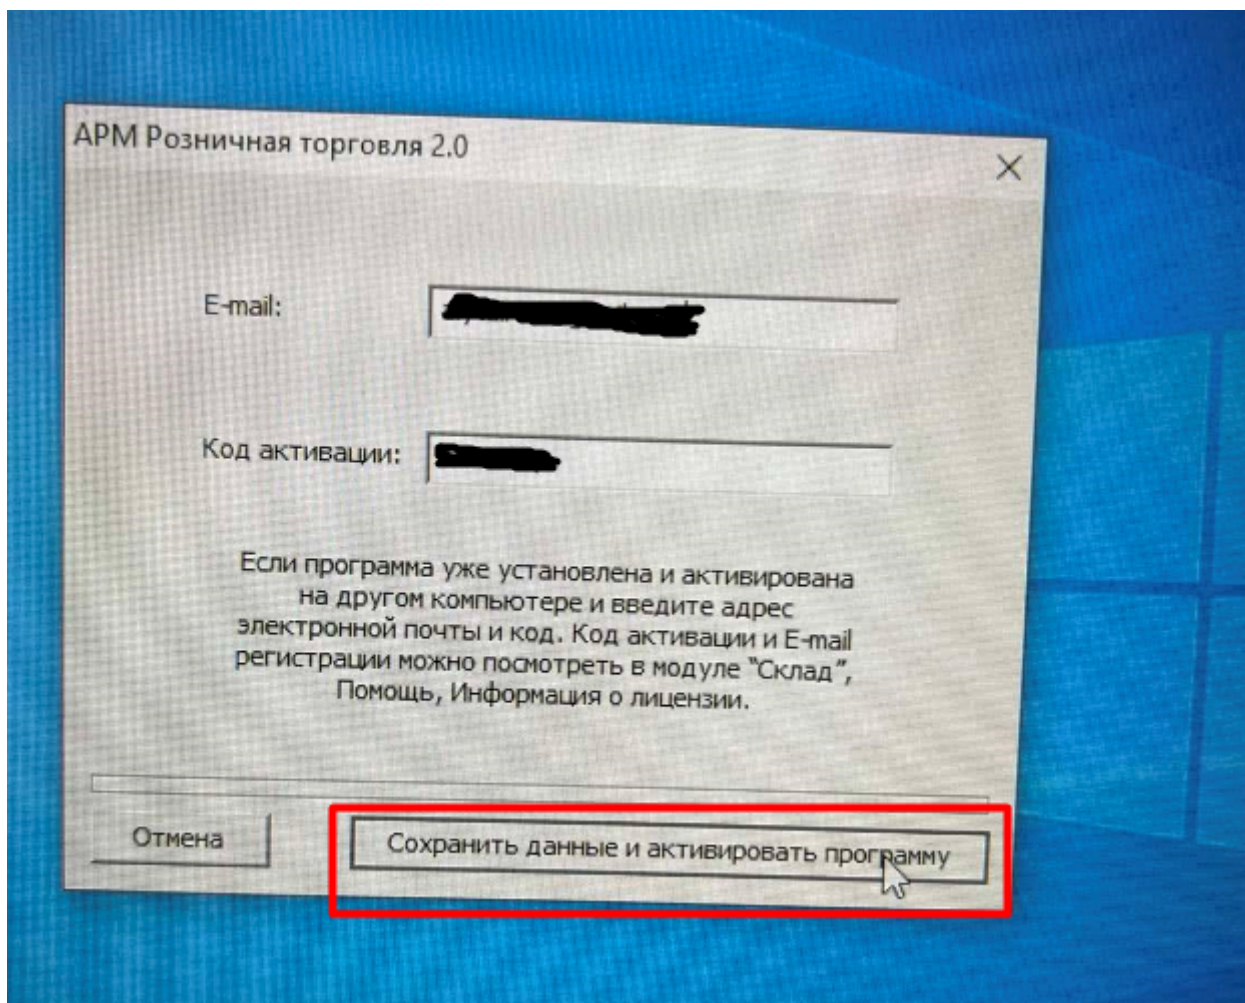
АРМ Розничная торговля 2.0

E-mail: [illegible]

Код активации: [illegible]

Если программа уже установлена и активирована на другом компьютере и введите адрес электронной почты и код. Код активации и E-mail регистрации можно посмотреть в модуле "Склад", Помощь, Информация о лицензии.

Отмена

Сохранить данные и активировать программу